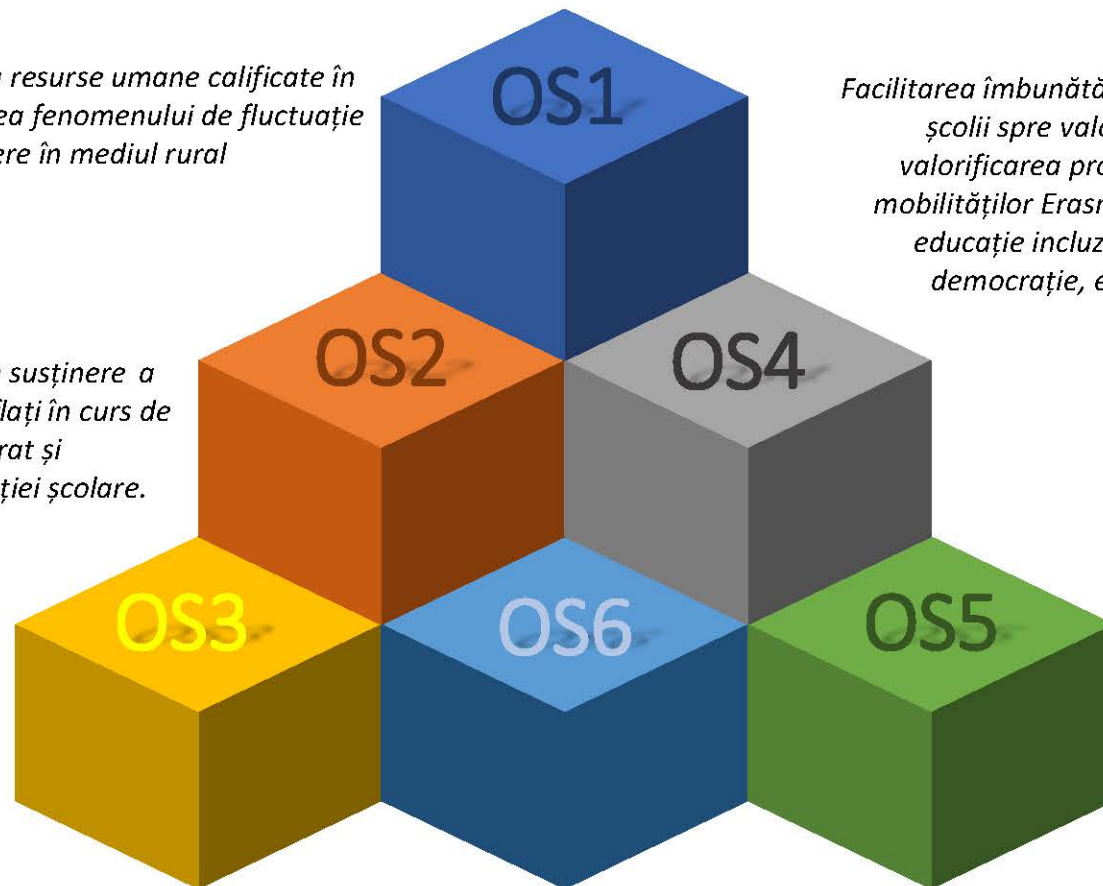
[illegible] resurse umane calificate în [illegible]ea fenomenului de fluctuație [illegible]ere în mediul rural

OS1

Facilitarea îmbunătă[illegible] școlii spre valo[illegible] valorificarea pro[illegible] mobilităților Erasm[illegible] educație incluz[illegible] democrație, e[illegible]

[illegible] susținere a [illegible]lați în curs de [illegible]rat și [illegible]ției școlare.

OS2

OS4

OS3

OS6

OS5